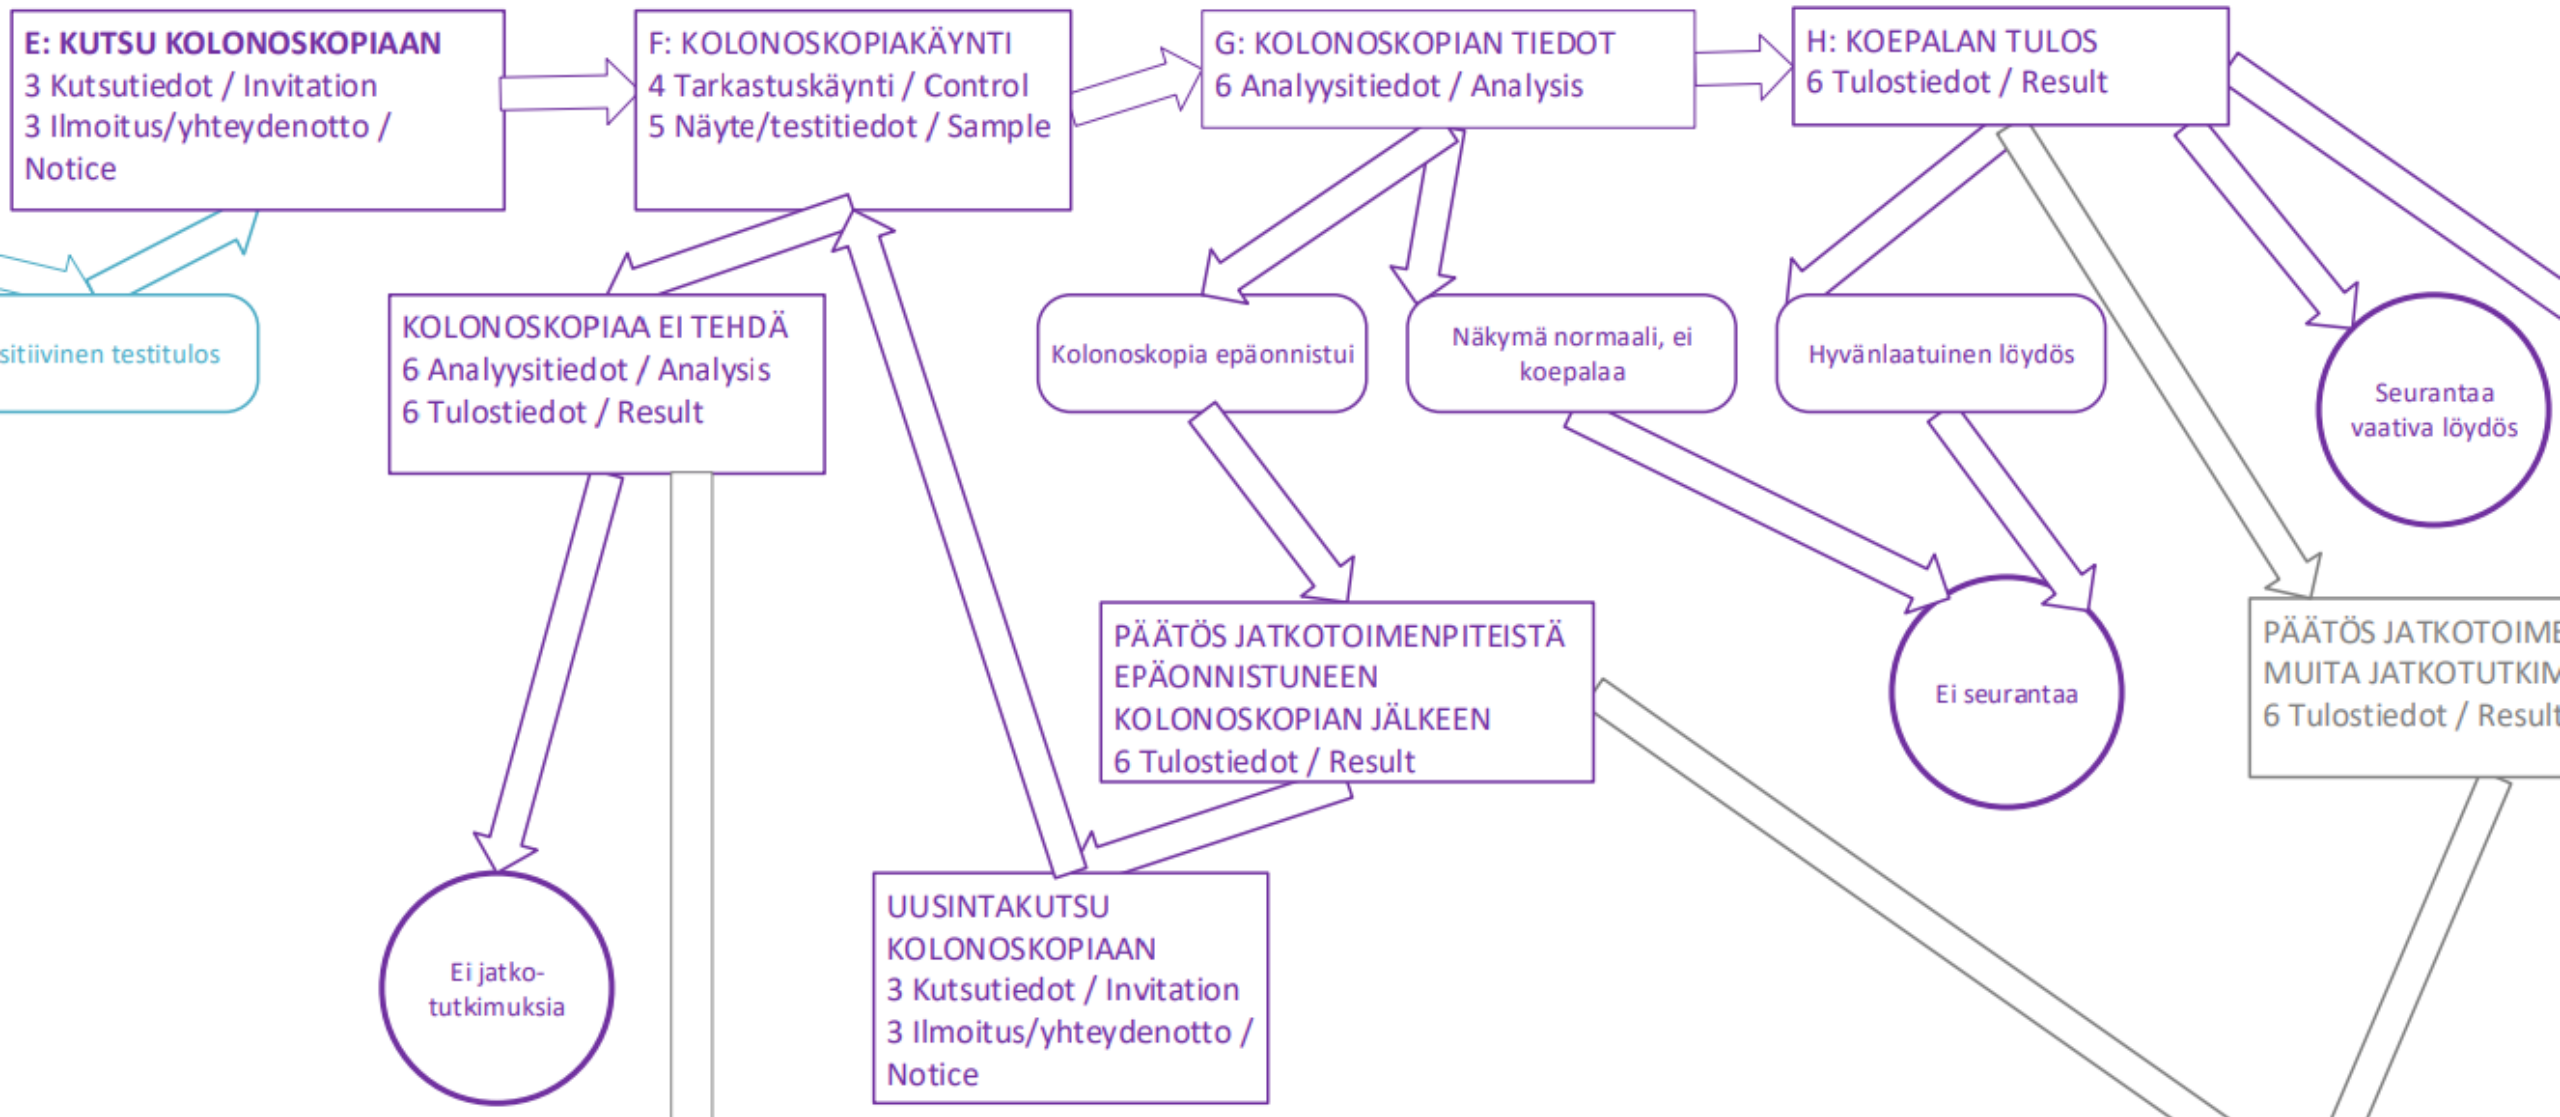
E: KUTSU KOLONOSKOPIAAN
3 Kutsutiedot / Invitation
3 Ilmoitus/yhteydenotto / Notice

F: KOLONOSKOPIAKÄYNTI
4 Tarkastuskäynti / Control
5 Näyte/testitiedot / Sample

G: KOLONOSKOPIAN TIEDOT
6 Analyysitiedot / Analysis

H: KOEPALAN TULOS
6 Tulostiedot / Result

sitiivinen testitulos

KOLONOSKOPIAA EI TEHDÄ
6 Analyysitiedot / Analysis
6 Tulostiedot / Result

Kolonoskopia epäonnistui

Näkymä normaali, ei koepalaa

Hyvänlaatuinen löydös

Seurantaa vaativa löydös

PÄÄTÖS JATKOTOIMENPITEISTÄ EPÄONNISTUNEEN KOLONOSKOPIAN JÄLKEEN
6 Tulostiedot / Result

Ei seurantaa

PÄÄTÖS JATKOTOIME
MUITA JATKOTUTKIM
6 Tulostiedot / Result

Ei jatko-tutkimuksia

UUSINTAKUTSU KOLONOSKOPIAAN
3 Kutsutiedot / Invitation
3 Ilmoitus/yhteydenotto / Notice